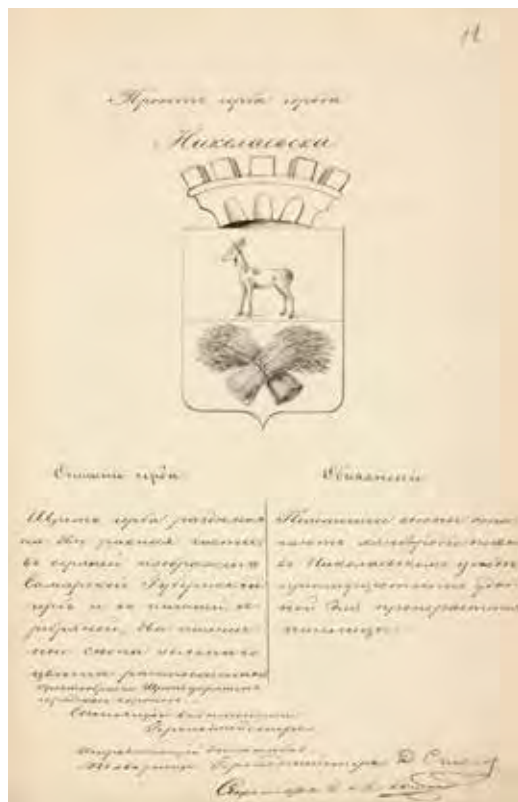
12

Проектъ герба города

Николаевска

Описание герба

Щитъ герба разделенъ на две равныя части: в верхней изображенъ Самарской Губерниии гербъ и в нижнемъ в серебряномъ поле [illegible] снопа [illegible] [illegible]

Объяснение

Помещенные снопы означаютъ плодородие почвы в Николаевскомъ уезде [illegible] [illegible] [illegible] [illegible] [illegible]

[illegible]
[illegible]
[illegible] Д. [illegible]
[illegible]